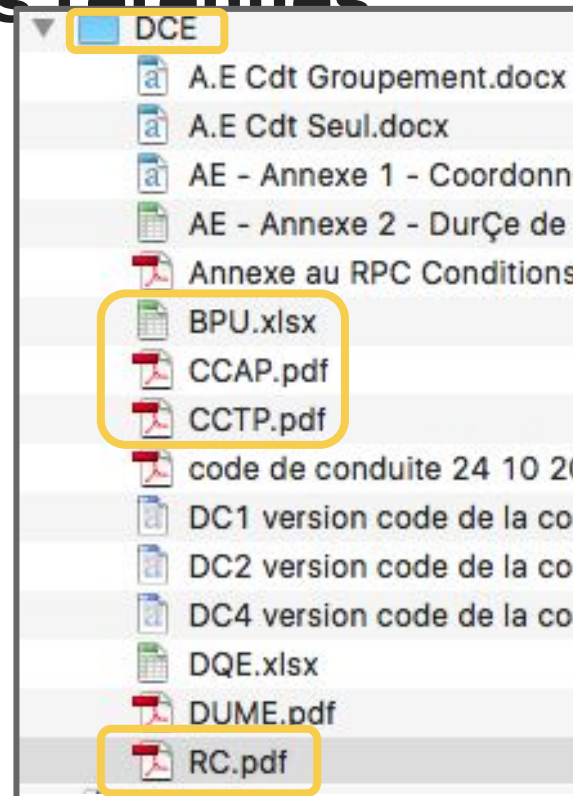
DCE
A.E Cdt Groupement.docx
A.E Cdt Seul.docx
AE - Annexe 1 - Coordonn
AE - Annexe 2 - DurÇe de
Annexe au RPC Conditions
BPU.xlsx
CCAP.pdf
CCTP.pdf
code de conduite 24 10 2
DC1 version code de la co
DC2 version code de la co
DC4 version code de la co
DQE.xlsx
DUME.pdf
RC.pdf